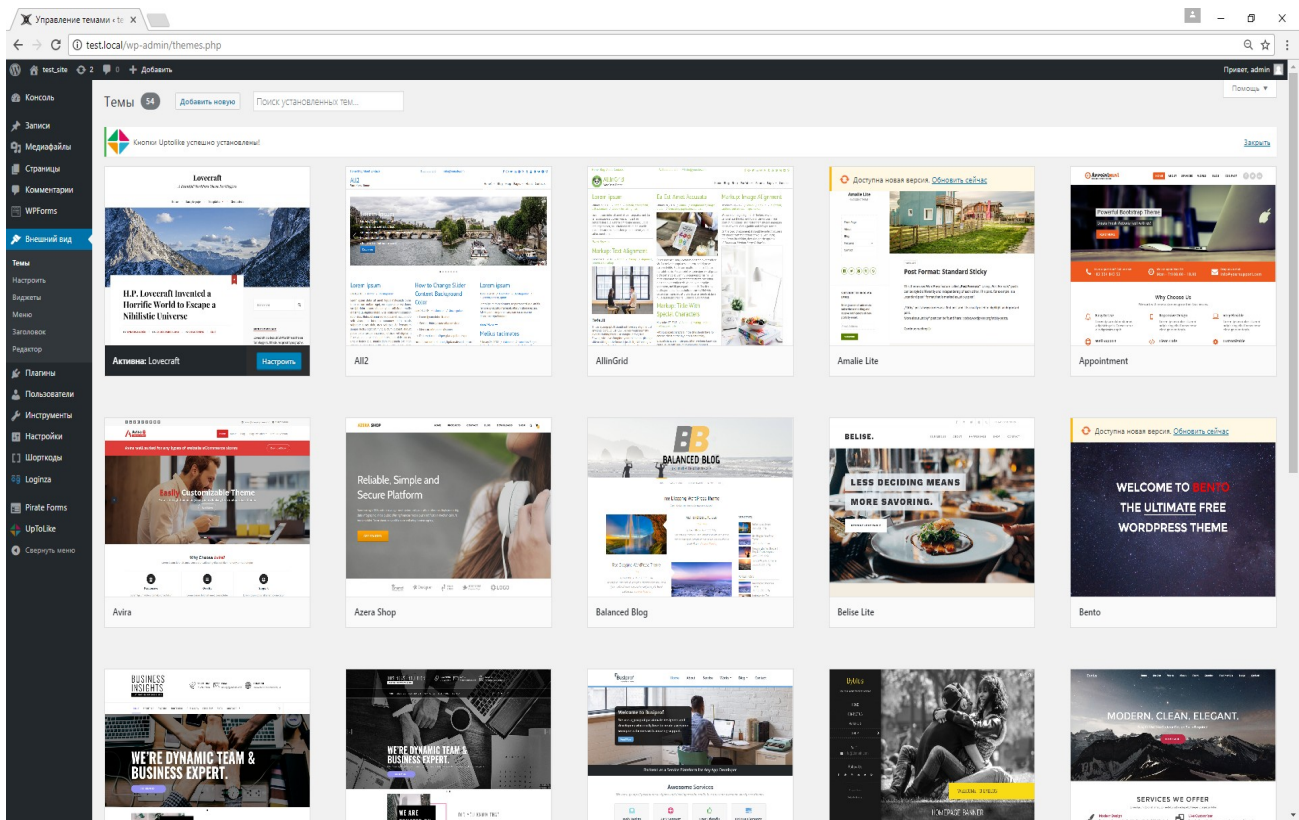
Управление темами ‹ te ×

test.local/wp-admin/themes.php

test_site 2 0 + Добавить Привет, admin

Консоль
Записи
Медиафайлы
Страницы
Комментарии
WPForms
Внешний вид
Темы
Настроить
Виджеты
Меню
Заголовок
Редактор
Плагины
Пользователи
Инструменты
Настройки
Шорткоды
Loginza
Pirate Forms
UpToLike
Свернуть меню

Темы 54 Добавить новую Поиск установленных тем...

Помощь ▼

Кнопки Uptolike успешно установлены! Закрыть

Lovecraft
H.P. Lovecraft Invented a Horrific World to Escape a Nihilistic Universe
Активна: Lovecraft Настроить

All2
Lorem ipsum
How to Change Slider Content Background Color
Lorem ipsum

AllinGrid
Lorem ipsum
Markup: Text Alignment
Markup: Image Alignment
Markup: Title With Special Characters

Доступна новая версия. Обновить сейчас
Amalie Lite
Post Format: Standard Sticky

Appointment
Powerful Bootstrap Theme
Why Choose Us

Avira
Customizable Theme
Why Choose Avira

Azera Shop
AZERA SHOP
Reliable, Simple and Secure Platform

Balanced Blog
BALANCED BLOG

Belise Lite
BELISE.
LESS DECIDING MEANS MORE SAVORING.

Доступна новая версия. Обновить сейчас
Bento
WELCOME TO BENTO
THE ULTIMATE FREE WORDPRESS THEME

BUSINESS INSIGHTS
WE'RE DYNAMIC TEAM & BUSINESS EXPERT.

WE'RE DYNAMIC TEAM & BUSINESS EXPERT.
WE ARE

Welcome to Busiprof
Awesome Services

HOMEPAGE BANNER

MODERN. CLEAN. ELEGANT.
SERVICES WE OFFER